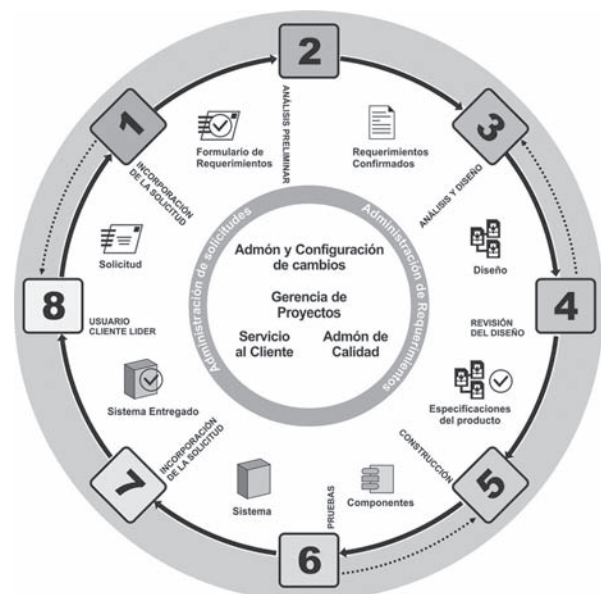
2

1

INCORPORACIÓN DE LA SOLICITUD

Formulario de Requerimientos

ANÁLISIS PRELIMINAR

Requerimientos Confirmados

3

ANÁLISIS Y DISEÑO

Administración de solicitudes

Administración de Requerimientos

Admón y Configuración de cambios

Gerencia de Proyectos

Servicio al Cliente

Admón de Calidad

Solicitud

8

USUARIO CLIENTE LIDER

Diseño

4

REVISIÓN DEL DISEÑO

Sistema Entregado

Especificaciones del producto

7

INCORPORACIÓN DE LA SOLICITUD

Sistema

PRUEBAS

Componentes

CONSTRUCCIÓN

5

6